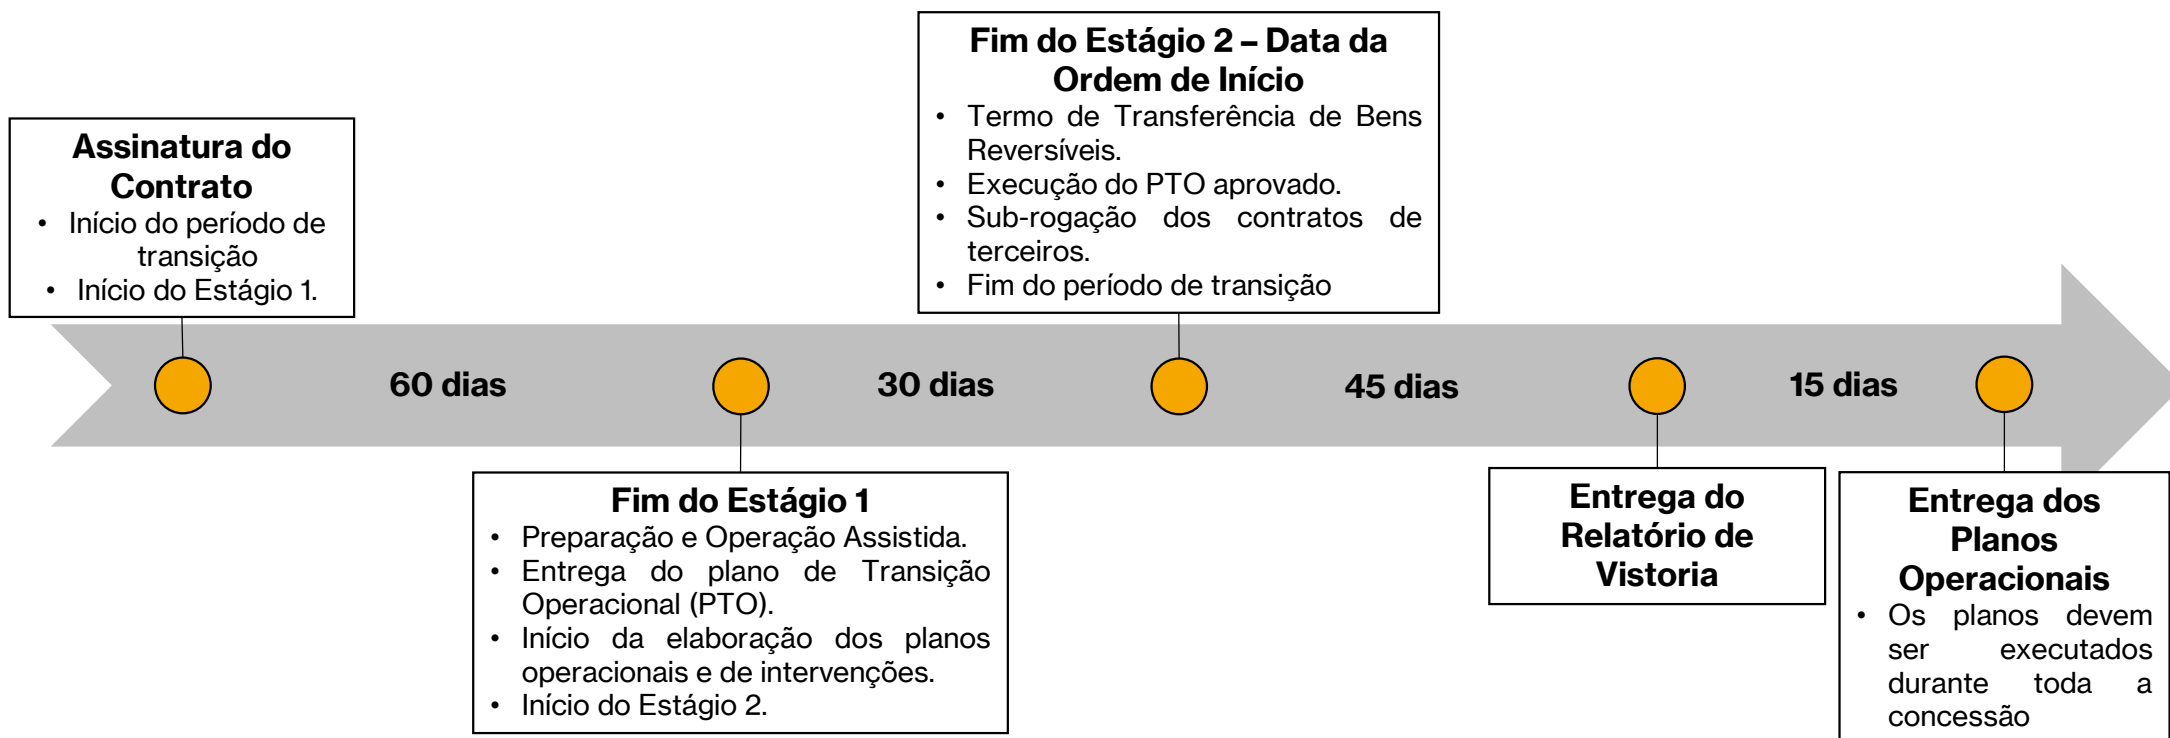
Assinatura do Contrato
• Início do período de transição
• Início do Estágio 1.

60 dias

Fim do Estágio 1
• Preparação e Operação Assistida.
• Entrega do plano de Transição Operacional (PTO).
• Início da elaboração dos planos operacionais e de intervenções.
• Início do Estágio 2.

30 dias

Fim do Estágio 2 – Data da Ordem de Início
• Termo de Transferência de Bens Reversíveis.
• Execução do PTO aprovado.
• Sub-rogação dos contratos de terceiros.
• Fim do período de transição

45 dias

Entrega do Relatório de Vistoria

15 dias

Entrega dos Planos Operacionais
• Os planos devem ser executados durante toda a concessão